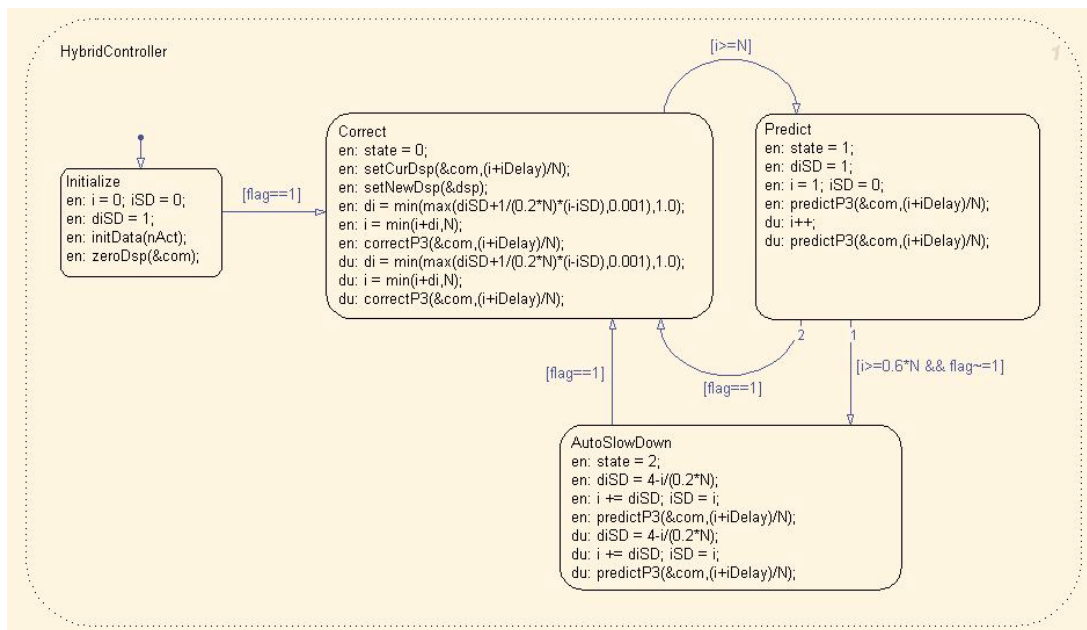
HybridController

1

Initialize
en: i = 0; iSD = 0;
en: diSD = 1;
en: initData(nAct);
en: zeroDsp(&com);

[flag==1]

Correct
en: state = 0;
en: setCurDsp(&com,(i+iDelay)/N);
en: setNewDsp(&dsp);
en: di = min(max(diSD+1/(0.2*N)*(i-iSD),0.001),1.0);
en: i = min(i+di,N);
en: correctP3(&com,(i+iDelay)/N);
du: di = min(max(diSD+1/(0.2*N)*(i-iSD),0.001),1.0);
du: i = min(i+di,N);
du: correctP3(&com,(i+iDelay)/N);

[i>=N]

Predict
en: state = 1;
en: diSD = 1;
en: i = 1; iSD = 0;
en: predictP3(&com,(i+iDelay)/N);
du: i++;
du: predictP3(&com,(i+iDelay)/N);

2

1

[flag==1]

[flag==1]

[i>=0.6*N && flag~=1]

AutoSlowDown
en: state = 2;
en: diSD = 4-i/(0.2*N);
en: i += diSD; iSD = i;
en: predictP3(&com,(i+iDelay)/N);
du: diSD = 4-i/(0.2*N);
du: i += diSD; iSD = i;
du: predictP3(&com,(i+iDelay)/N);